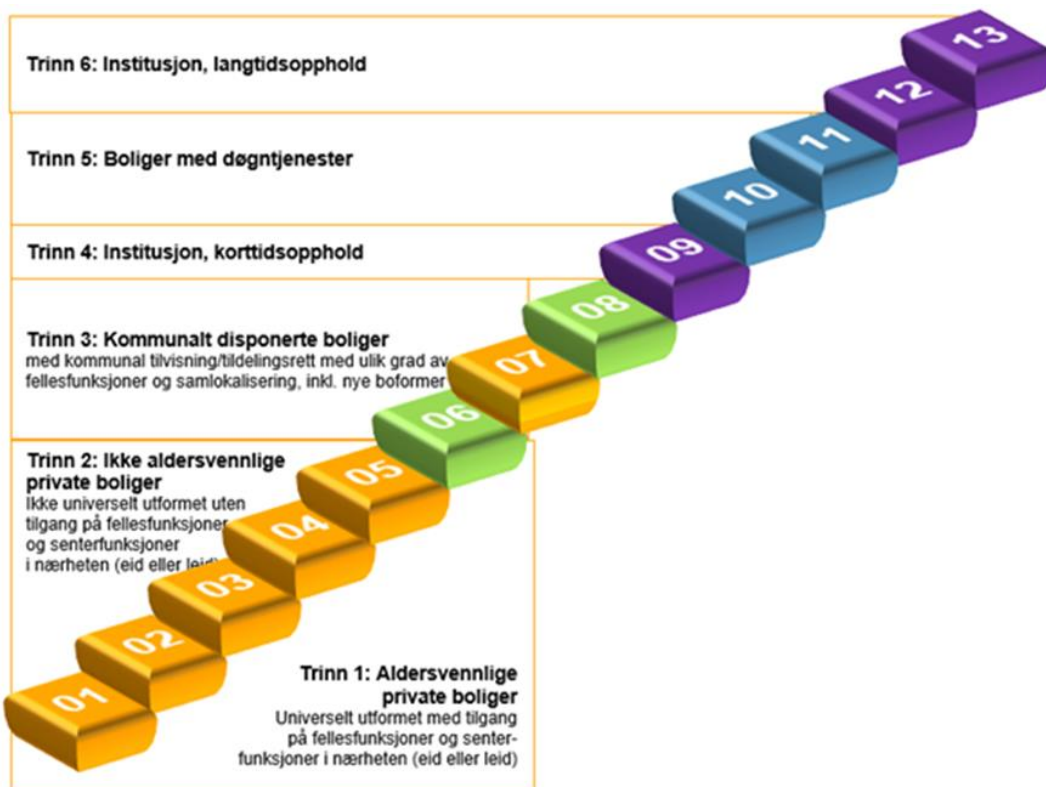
Trinn 6: Institusjon, langtidsopphold

Trinn 5: Boliger med døgntjenester

Trinn 4: Institusjon, korttidsopphold

Trinn 3: Kommunalt disponerte boliger
med kommunal tilvisning/tildelingsrett med ulik grad av fellesfunksjoner og samlokalisering, inkl. nye boformer

Trinn 2: Ikke aldersvennlige private boliger
Ikke universelt utformet uten tilgang på fellesfunksjoner og senterfunksjoner i nærheten (eid eller leid)

Trinn 1: Aldersvennlige private boliger
Universelt utformet med tilgang på fellesfunksjoner og senterfunksjoner i nærheten (eid eller leid)

01
02
03
04
05
06
07
08
09
10
11
12
13